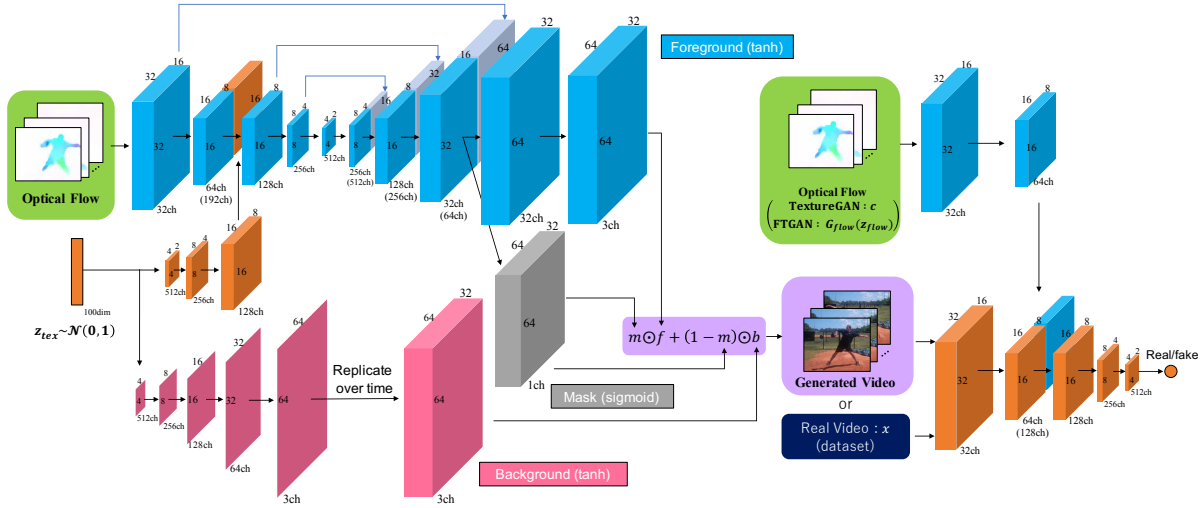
Foreground (tanh)

Optical Flow

32
16
32
32ch

16
8
16
64ch
(192ch)

8
16
16
128ch

8
4
8
256ch

4
2
4
512ch

8
4
8
256ch
(512ch)

16
8
16
128ch
(256ch)

32
16
32
32ch
(64ch)

64
32
64
32ch

64
32
64
3ch

4
2
4
512ch

8
4
8
256ch

16
8
16
128ch

100dim

$z_{tex} \sim \mathcal{N}(0,1)$

4
4
512ch

8
8
256ch

16
16
128ch

32
32
64ch

64
64
3ch

Replicate over time

32
64
64
3ch

Background (tanh)

64
64
1ch

Mask (sigmoid)

$m \odot f + (1-m) \odot b$

Optical Flow
TextureGAN : $c$
FTGAN : $G_{flow}(z_{flow})$

32
16
32
32ch

16
8
16
64ch

Generated Video

or

Real Video : $x$
(dataset)

32
16
32
32ch

16
8
16
64ch
(128ch)

16
8
16
128ch

8
4
8
256ch

4
2
4
512ch

Real/fake